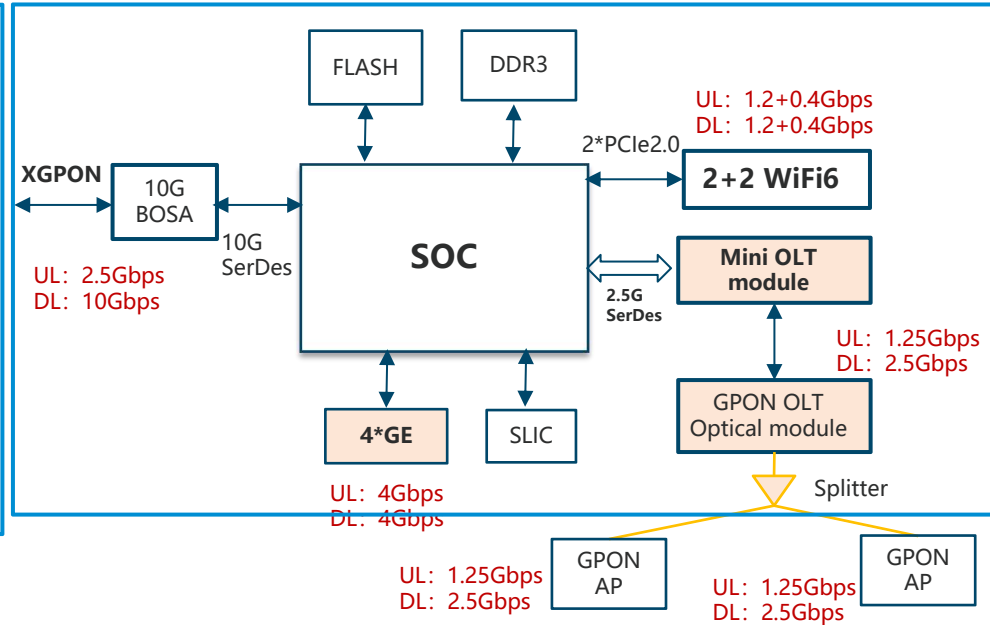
FLASH

DDR3

UL：1.2+0.4Gbps
DL：1.2+0.4Gbps

2*PCIe2.0

2+2 WiFi6

XGPON

10G BOSA

10G SerDes

UL：2.5Gbps
DL：10Gbps

SOC

Mini OLT module

2.5G SerDes

UL：1.25Gbps
DL：2.5Gbps

GPON OLT Optical module

4*GE

SLIC

UL：4Gbps
DL：4Gbps

Splitter

GPON AP

GPON AP

UL：1.25Gbps
DL：2.5Gbps

UL：1.25Gbps
DL：2.5Gbps